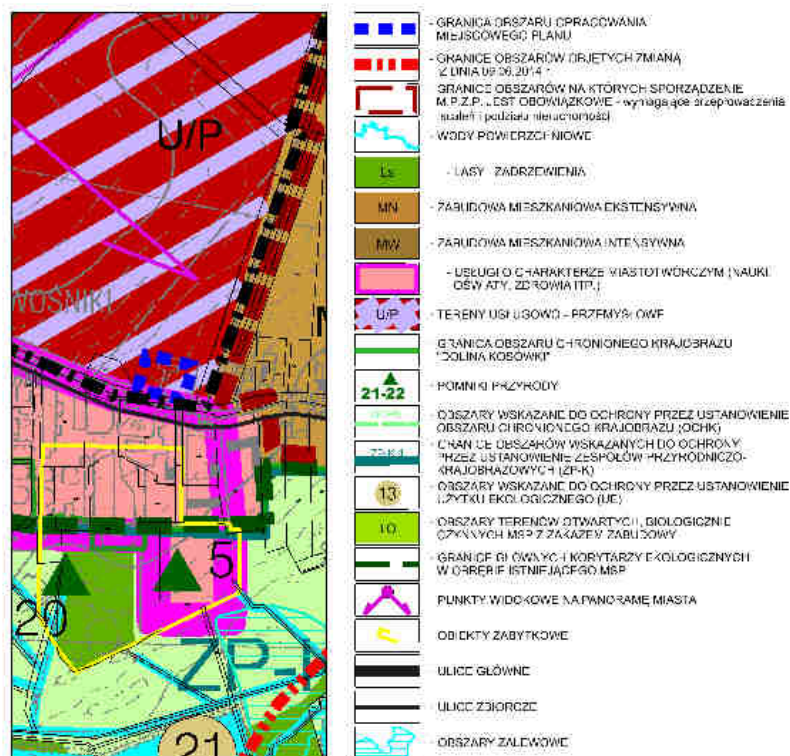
U/P

WOŚNIKI

20

5

ZP

21

- GRANICA OBSZARU OPRACOWANIA MIEJSCOWEGO PLANU

- GRANICE OBSZARÓW OBJĘTYCH ZMIANĄ Z DNIA 09.06.2014 r.

GRANICE OBSZARÓW NA KTÓRYCH SPORZĄDZENIE M.P.Z.P. JEST OBOWIĄZKOWE - wymagające przeprowadzenia scaleń i podziału nieruchomości

- WODY POWIERZCHNIOWE

Ls - LASY, ZADRZEWIENIA

MN - ZABUDOWA MIESZKANIOWA EKSTENSYWNA

MW - ZABUDOWA MIESZKANIOWA INTENSYWNA

- USŁUGI O CHARAKTERZE MIASTOTWÓRCZYM (NAUKI, OŚWIATY, ZDROWIA ITP.)

U/P - TERENY USŁUGOWO - PRZEMYSŁOWE

- GRANICA OBSZARU CHRONIONEGO KRAJOBRAZU "DOLINA KOSOWKI"

21-22 - POMNIKI PRZYRODY

OChK - OBSZARY WSKAZANE DO OCHRONY PRZEZ USTANOWIENIE OBSZARU CHRONIONEGO KRAJOBRAZU (OChK)

ZP-K - GRANICE OBSZARÓW WSKAZANYCH DO OCHRONY PRZEZ USTANOWIENIE ZESPOŁÓW PRZYRODNICZO-KRAJOBRAZOWYCH (ZP-K)

13 - OBSZARY WSKAZANE DO OCHRONY PRZEZ USTANOWIENIE UŻYTKU EKOLOGICZNEGO (UE)

TO - OBSZARY TERENÓW OTWARTYCH, BIOLOGICZNIE CZYNNYCH MSP Z ZAKAZEM ZABUDOWY

- GRANICE GŁÓWNYCH KORYTARZY EKOLOGICZNYCH W OBRĘBIE ISTNIEJĄCEGO MSP

- PUNKTY WIDOKOWE NA PANORAMĘ MIASTA

- OBIEKTY ZABYTKOWE

- ULICE GŁÓWNE

- ULICE ZBIORCZE

- OBSZARY ZALEWOWE